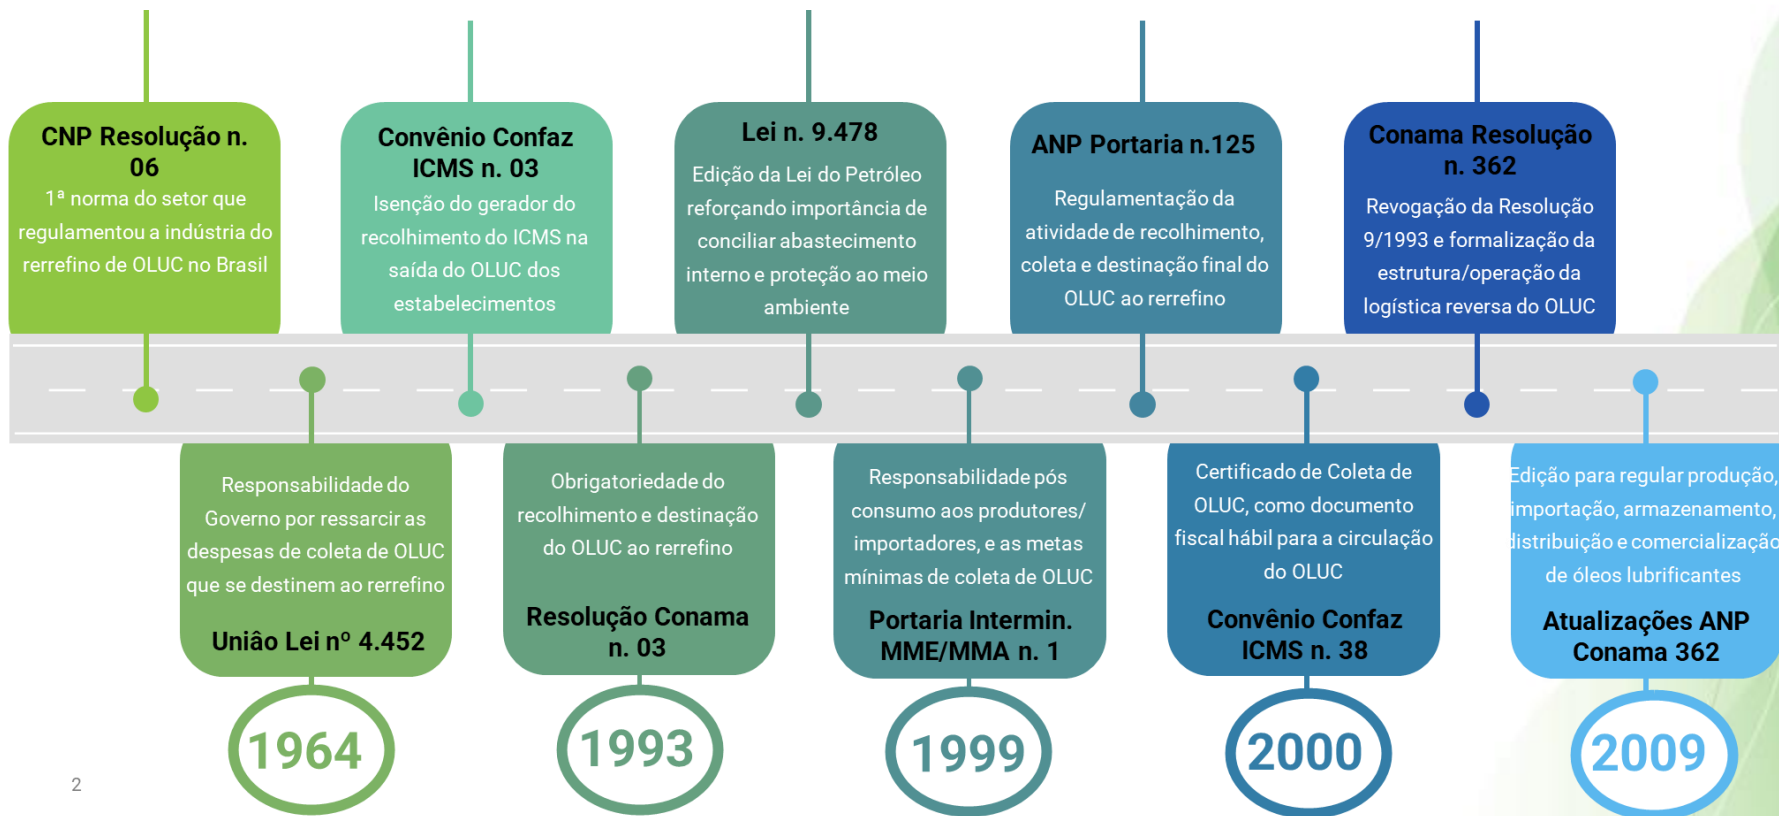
CNP Resolução n. 06
1ª norma do setor que regulamentou a indústria do rerrefino de OLUC no Brasil

Convênio Confaz ICMS n. 03
Isenção do gerador do recolhimento do ICMS na saída do OLUC dos estabelecimentos

Lei n. 9.478
Edição da Lei do Petróleo reforçando importância de conciliar abastecimento interno e proteção ao meio ambiente

ANP Portaria n.125
Regulamentação da atividade de recolhimento, coleta e destinação final do OLUC ao rerrefino

Conama Resolução n. 362
Revogação da Resolução 9/1993 e formalização da estrutura/operação da logística reversa do OLUC

Responsabilidade do Governo por ressarcir as despesas de coleta de OLUC que se destinem ao rerrefino
Uniâo Lei nº 4.452

Obrigatoriedade do recolhimento e destinação do OLUC ao rerrefino
Resolução Conama n. 03

Responsabilidade pós consumo aos produtores/ importadores, e as metas mínimas de coleta de OLUC
Portaria Intermin. MME/MMA n. 1

Certificado de Coleta de OLUC, como documento fiscal hábil para a circulação do OLUC
Convênio Confaz ICMS n. 38

Edição para regular produção, importação, armazenamento, distribuição e comercializaçã de óleos lubrificantes
Atualizações ANP Conama 362

1964

1993

1999

2000

2009

2